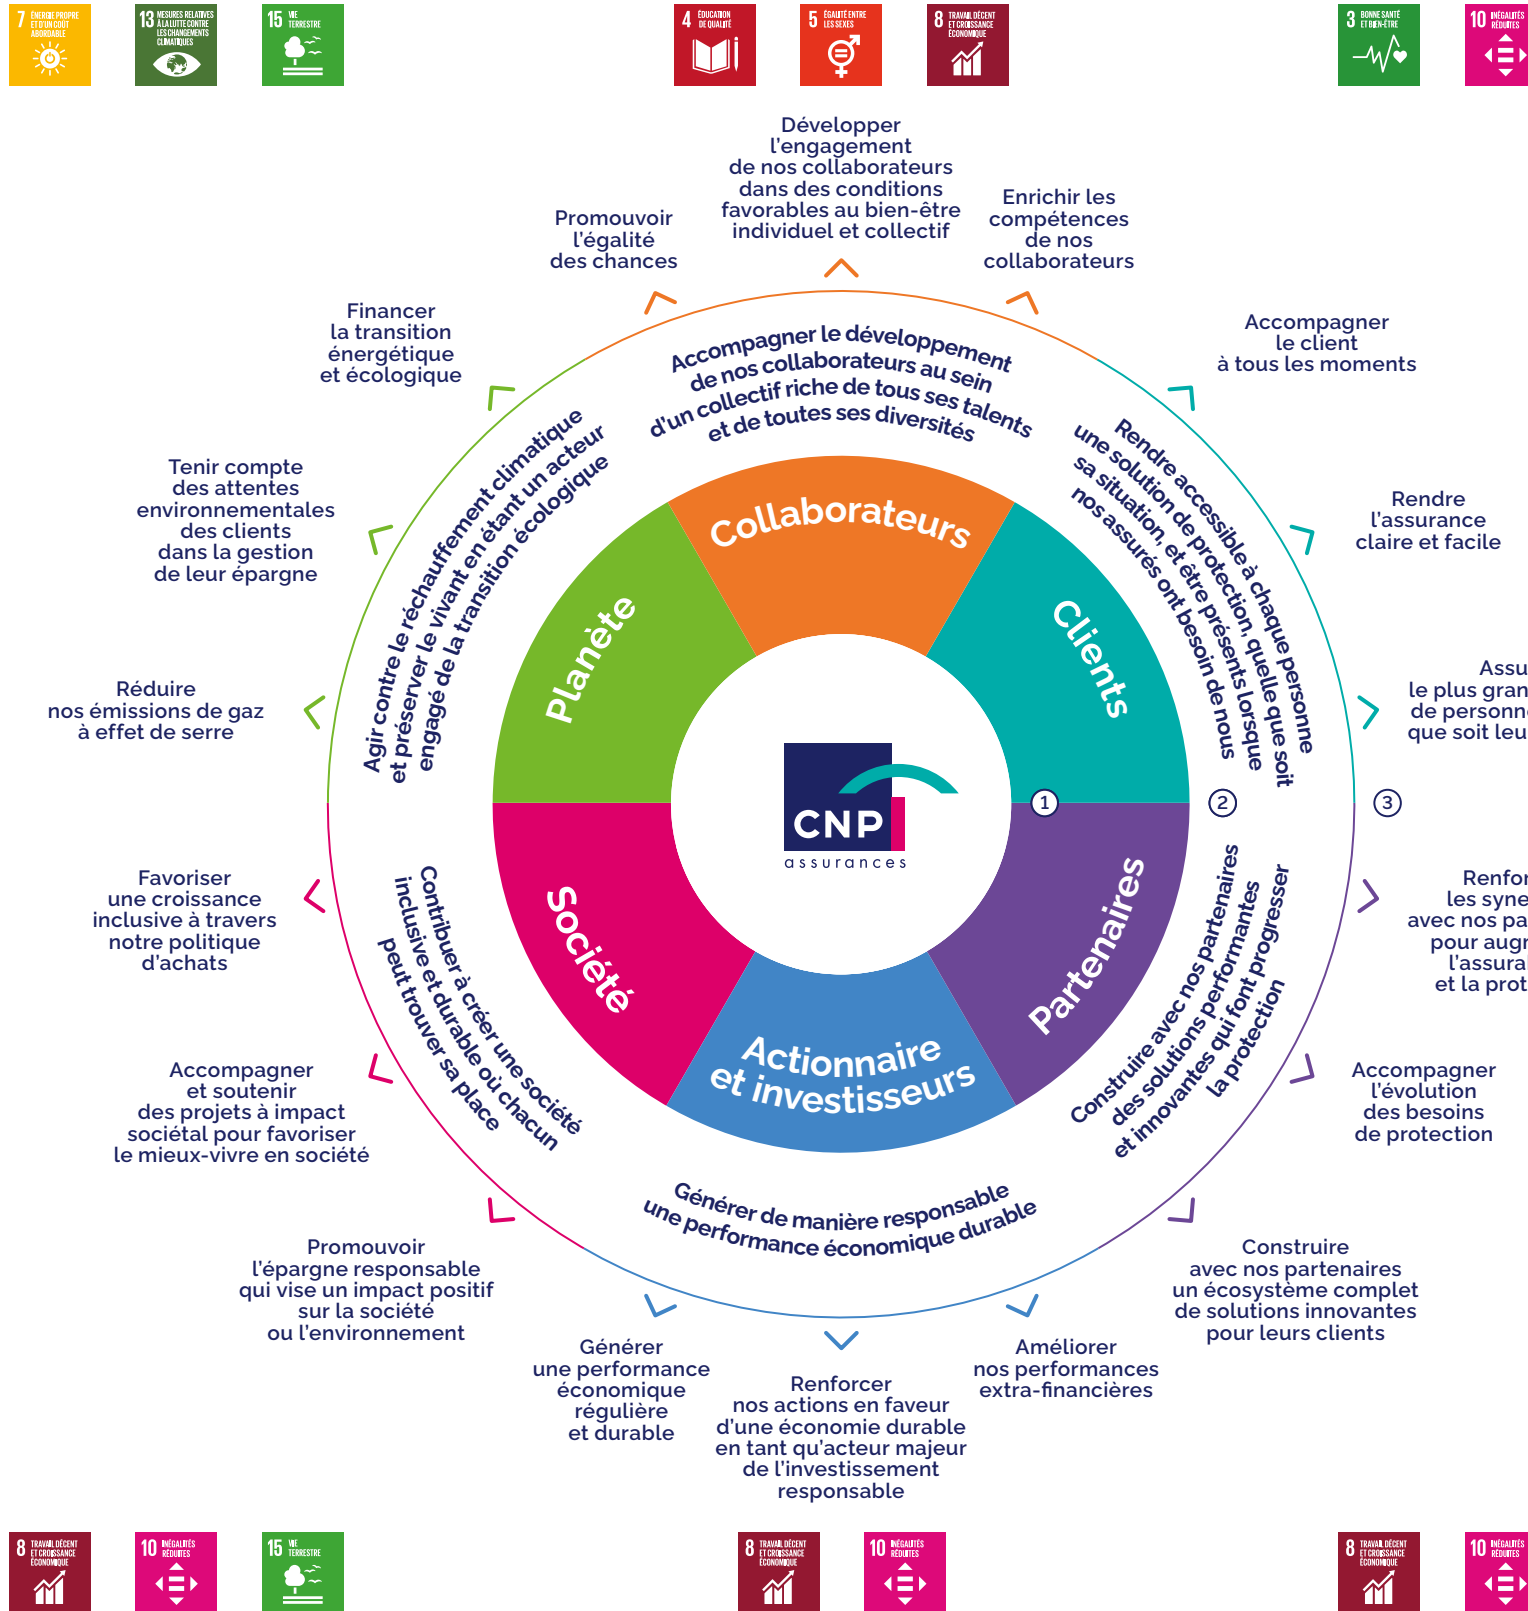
7 ÉNERGIE PROPRE ET D'UN COÛT ABORDABLE
13 MESURES RELATIVES À LA LUTTE CONTRE LES CHANGEMENTS CLIMATIQUES
15 VIE TERRESTRE
4 ÉDUCATION DE QUALITÉ
5 ÉGALITÉ ENTRE LES SEXES
8 TRAVAIL DÉCENT ET CROISSANCE ÉCONOMIQUE
3 BONNE SANTÉ ET BIEN-ÊTRE
10 INÉGALITÉS RÉDUITES

Développer l'engagement de nos collaborateurs dans des conditions favorables au bien-être individuel et collectif

Promouvoir l'égalité des chances

Enrichir les compétences de nos collaborateurs

Financer la transition énergétique et écologique

Accompagner le client à tous les moments

Tenir compte des attentes environnementales des clients dans la gestion de leur épargne

Rendre l'assurance claire et facile

Réduire nos émissions de gaz à effet de serre

Assu le plus gran de personn que soit leu

Accompagner le développement de nos collaborateurs au sein d'un collectif riche de tous ses talents et de toutes ses diversités

Agir contre le réchauffement climatique et préserver le vivant en étant un acteur engagé de la transition écologique

Rendre accessible à chaque personne une solution de protection, quelle que soit sa situation, et être présents lorsque nos assurés ont besoin de nous

Collaborateurs
Planète
Clients
Société
Partenaires
Actionnaire et investisseurs

CNP assurances

1
2
3

Favoriser une croissance inclusive à travers notre politique d'achats

Renfor les syne avec nos pa pour augr l'assura et la prot

Contribuer à créer une société inclusive et durable où chacun peut trouver sa place

Construire avec nos partenaires des solutions performantes et innovantes qui font progresser la protection

Accompagner et soutenir des projets à impact sociétal pour favoriser le mieux-vivre en société

Accompagner l'évolution des besoins de protection

Générer de manière responsable une performance économique durable

Promouvoir l'épargne responsable qui vise un impact positif sur la société ou l'environnement

Construire avec nos partenaires un écosystème complet de solutions innovantes pour leurs clients

Générer une performance économique régulière et durable

Renforcer nos actions en faveur d'une économie durable en tant qu'acteur majeur de l'investissement responsable

Améliorer nos performances extra-financières

8 TRAVAIL DÉCENT ET CROISSANCE ÉCONOMIQUE
10 INÉGALITÉS RÉDUITES
15 VIE TERRESTRE
8 TRAVAIL DÉCENT ET CROISSANCE ÉCONOMIQUE
10 INÉGALITÉS RÉDUITES
8 TRAVAIL DÉCENT ET CROISSANCE ÉCONOMIQUE
10 INÉGALITÉS RÉDUITES